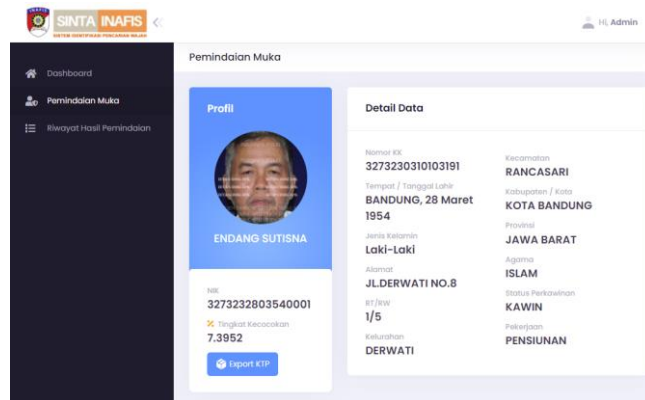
SINTA INAFIS
SISTEM IDENTIFIKASI PENCARIAN WAJAH

Hi, Admin

Dashboard
Pemindaian Muka
Riwayat Hasil Pemindaian

Pemindaian Muka

Profil

ENDANG SUTISNA

NIK
3273232803540001
Tingkat Kecocokan
7.3952

Export KTP

Detail Data

Nomor KK
3273230310103191
Tempat / Tanggal Lahir
BANDUNG, 28 Maret 1954
Jenis Kelamin
Laki-Laki
Alamat
JL.DERWATI NO.8
RT/RW
1/5
Kelurahan
DERWATI

Kecamatan
RANCASARI
Kabupaten / Kota
KOTA BANDUNG
Provinsi
JAWA BARAT
Agama
ISLAM
Status Perkawinan
KAWIN
Pekerjaan
PENSIUNAN